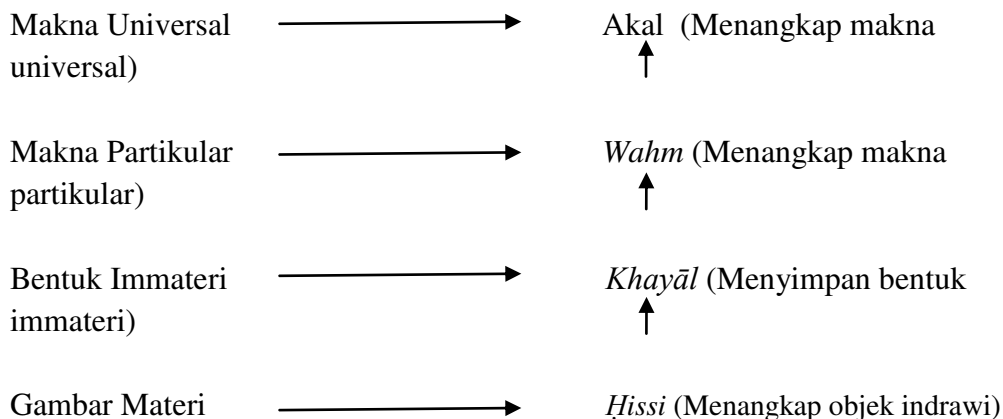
Makna Universal → Akal (Menangkap makna universal)

Makna Partikular → *Wahm* (Menangkap makna partikular)

Bentuk Immateri → *Khayāl* (Menyimpan bentuk immateri)

Gambar Materi → *Ḥissi* (Menangkap objek indrawi)